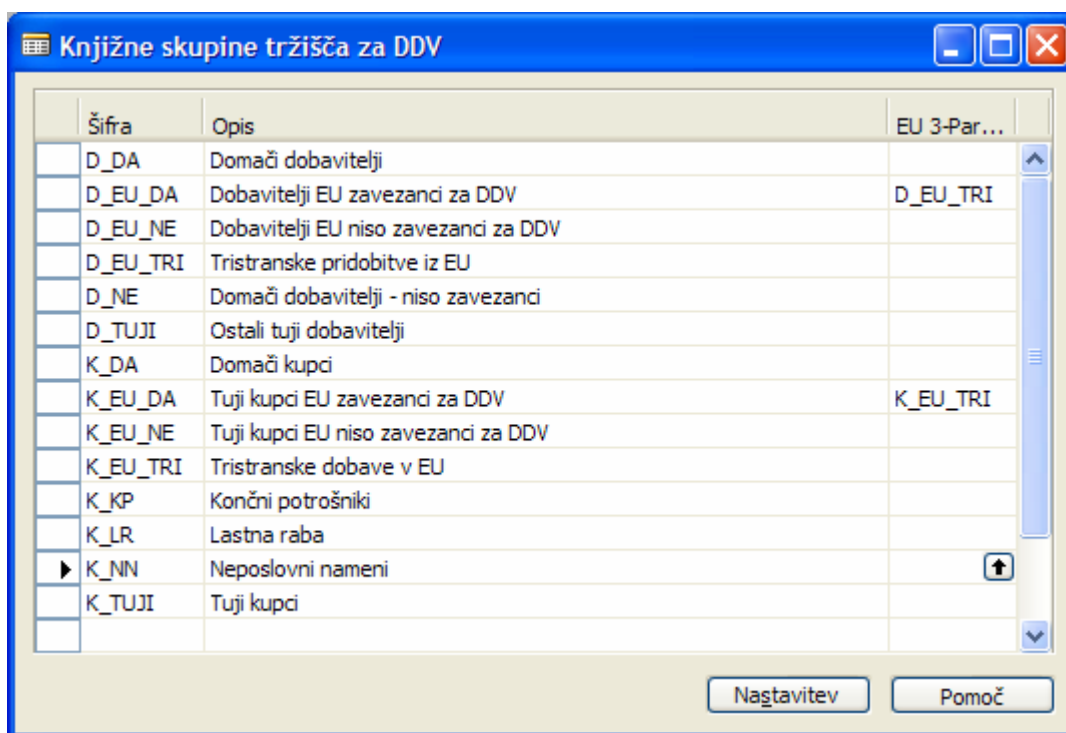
Knjižne skupine tržišča za DDV

| Šifra | Opis | EU 3-Par... |
|---|---|---|
| D_DA | Domači dobavitelji | |
| D_EU_DA | Dobavitelji EU zavezanci za DDV | D_EU_TRI |
| D_EU_NE | Dobavitelji EU niso zavezanci za DDV | |
| D_EU_TRI | Tristranske pridobitve iz EU | |
| D_NE | Domači dobavitelji - niso zavezanci | |
| D_TUJI | Ostali tuji dobavitelji | |
| K_DA | Domači kupci | |
| K_EU_DA | Tuji kupci EU zavezanci za DDV | K_EU_TRI |
| K_EU_NE | Tuji kupci EU niso zavezanci za DDV | |
| K_EU_TRI | Tristranske dobave v EU | |
| K_KP | Končni potrošniki | |
| K_LR | Lastna raba | |
| K_NN | Neposlovni nameni | |
| K_TUJI | Tuji kupci | |

Nastavitev
Pomoč